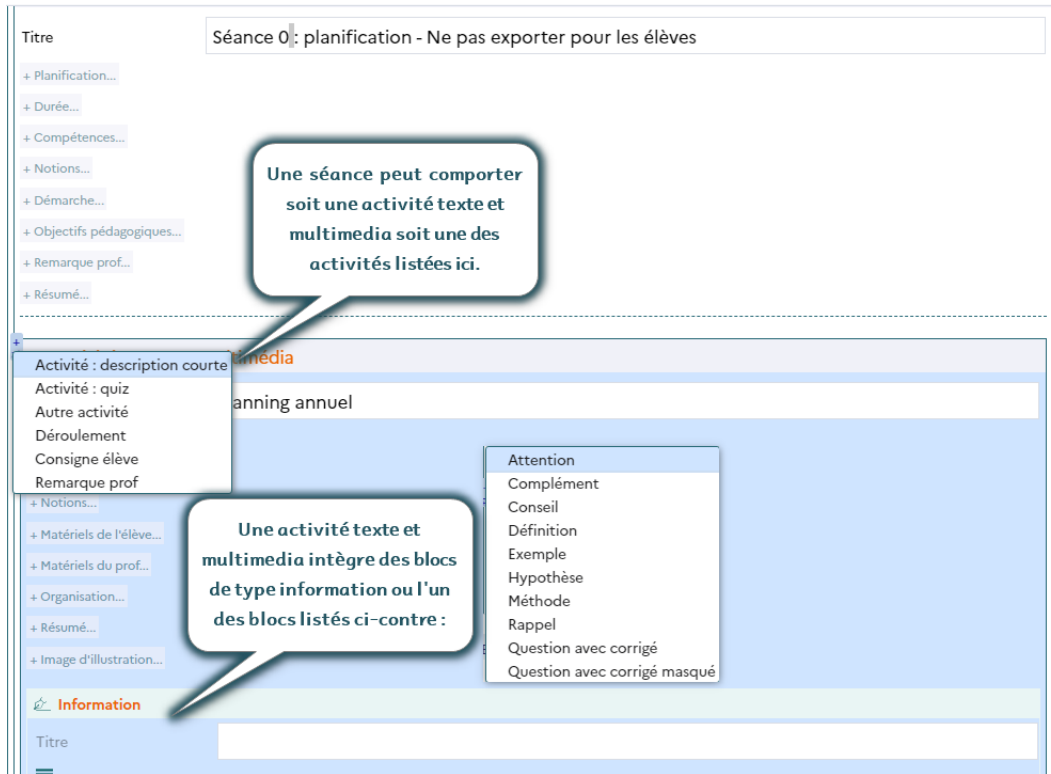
Titre

Séance 0 : planification - Ne pas exporter pour les élèves

+ Planification...

+ Durée...

+ Compétences...

+ Notions...

+ Démarche...

+ Objectifs pédagogiques...

+ Remarque prof...

+ Résumé...

Une séance peut comporter soit une activité texte et multimedia soit une des activités listées ici.

+

Activité : description courte

Activité : quiz

Autre activité

Déroulement

Consigne élève

Remarque prof

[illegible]imédia

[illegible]anning annuel

Attention

Complément

Conseil

Définition

Exemple

Hypothèse

Méthode

Rappel

Question avec corrigé

Question avec corrigé masqué

+ Notions...

+ Matériels de l'élève...

+ Matériels du prof...

+ Organisation...

+ Résumé...

+ Image d'illustration...

Une activité texte et multimedia intègre des blocs de type information ou l'un des blocs listés ci-contre :

Information

Titre